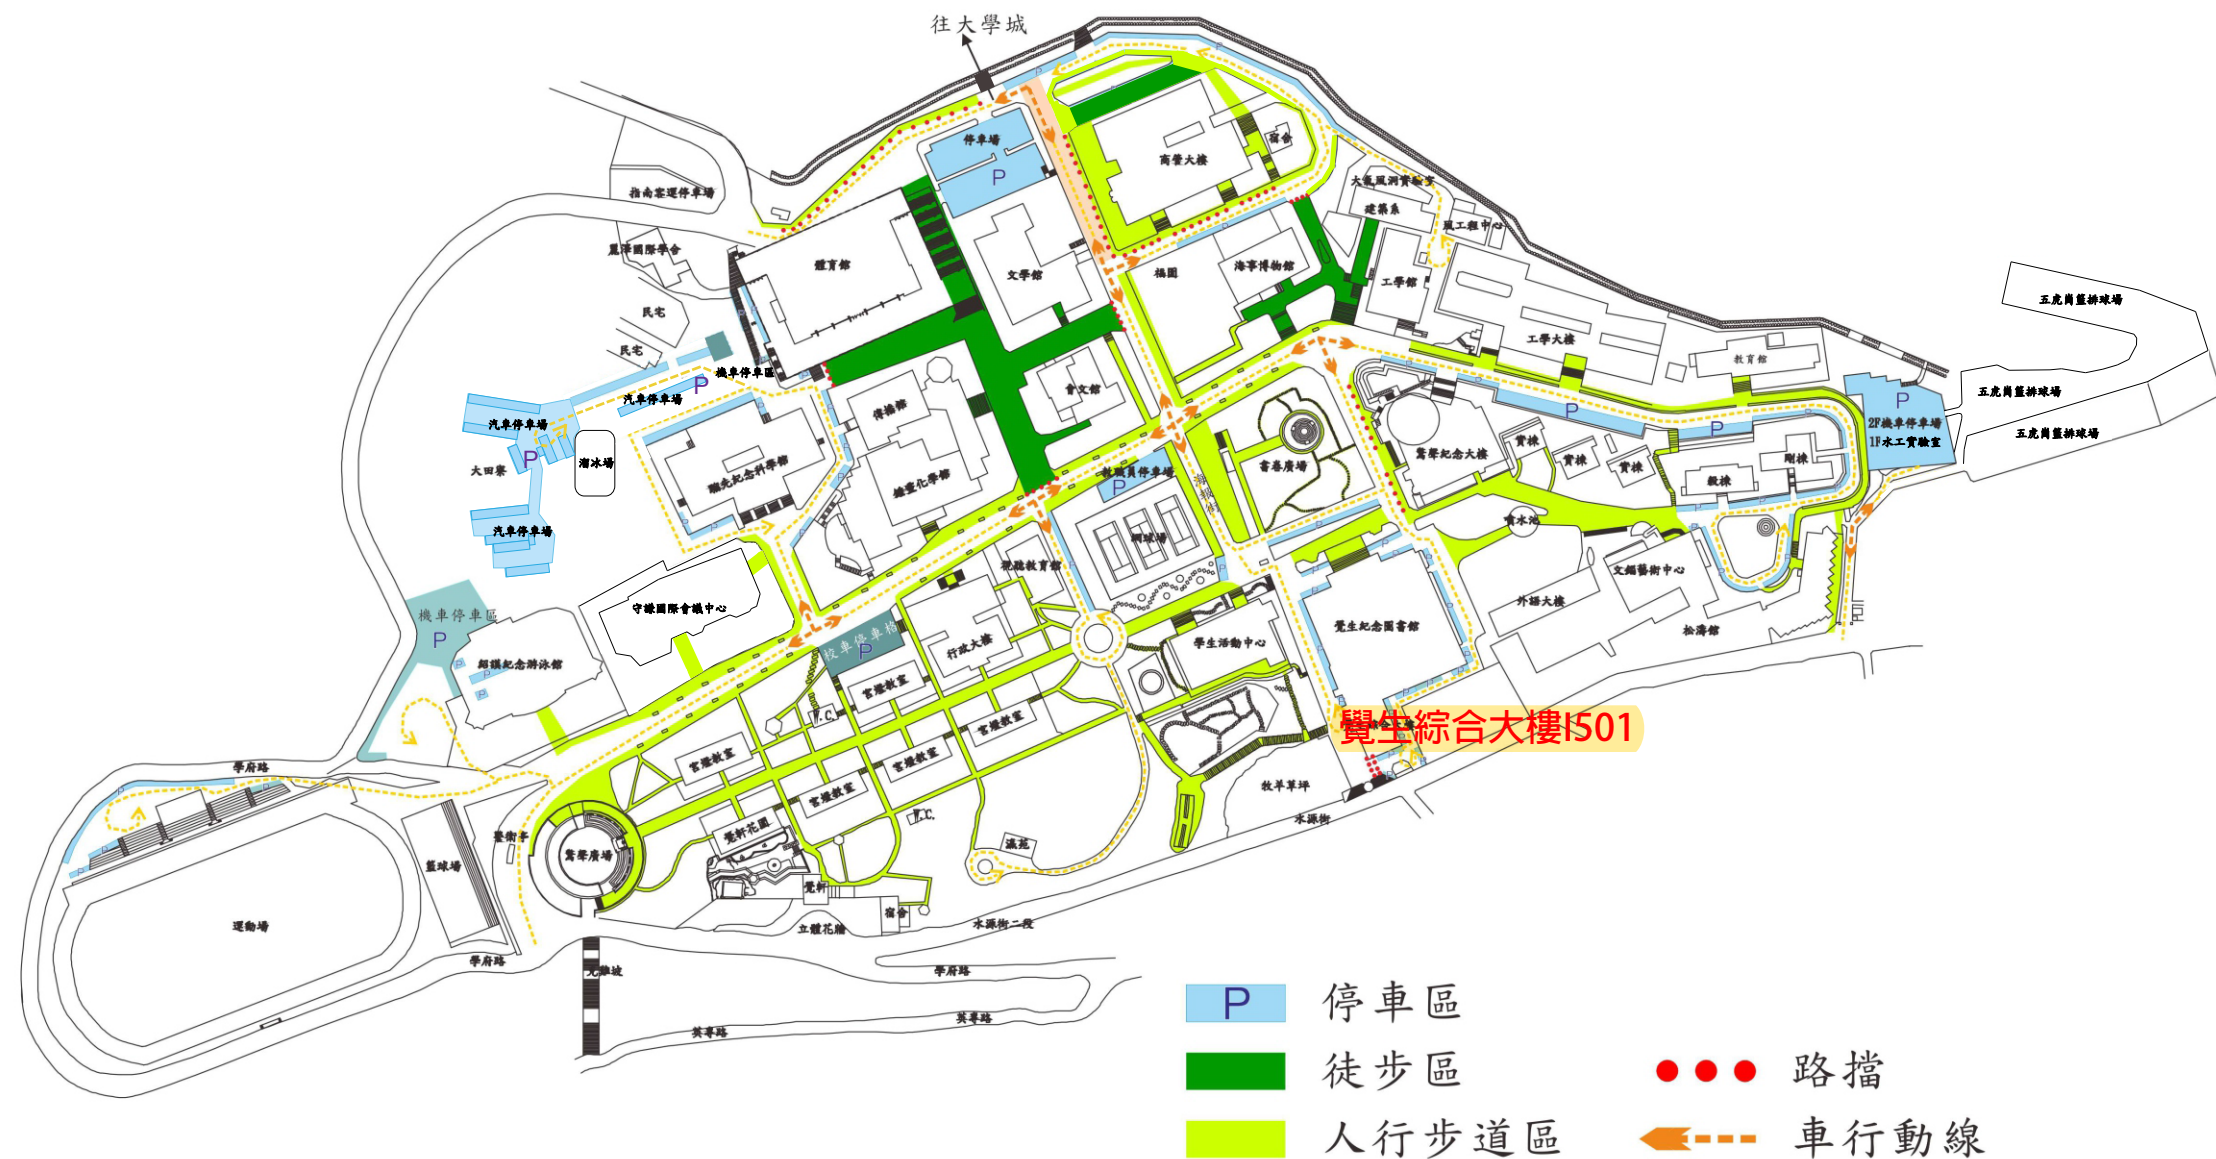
往大學城

指南客運停車場
停車場
P
商管大樓
宿舍
大氣風洞實驗室
建築系
風工程中心
覺澤國際學舍
體育館
文學館
福園
海事博物館
工學館
民宅
民宅
機車停車區
P
汽車停車場
工學大樓
教育館
五虎崗籃排球場
五虎崗籃排球場
五虎崗籃排球場
汽車停車場
P
大田寮
溜冰場
騮先紀念科學館
傳播館
會文館
鍾靈化學館
教職員停車場
P
書卷廣場
驚聲紀念大樓
實棟
實棟
實棟
P
P
P
2F機車停車場
1F水工實驗室
鍾棟
教棟
汽車停車場
網球場
視聽教育館
噴水池
文錙藝術中心
外語大樓
守謙國際會議中心
機車停車區
P
紹謨紀念游泳館
校車停車格
P
行政大樓
學生活動中心
覺生紀念圖書館
松濤館
宮燈教室
宮燈教室
覺生綜合大樓I501
W.C.
宮燈教室
宮燈教室
宮燈教室
學府路
牧羊草坪
水源街
宮燈教室
覺軒花園
W.C.
警衛亭
驚聲廣場
籃球場
蘊苑
覺軒
宿舍
運動場
立體花廊
水源街二段
學府路
學府路
克難坡
英專路
英專路

P 停車區
徒步區
人行步道區
路擋
車行動線